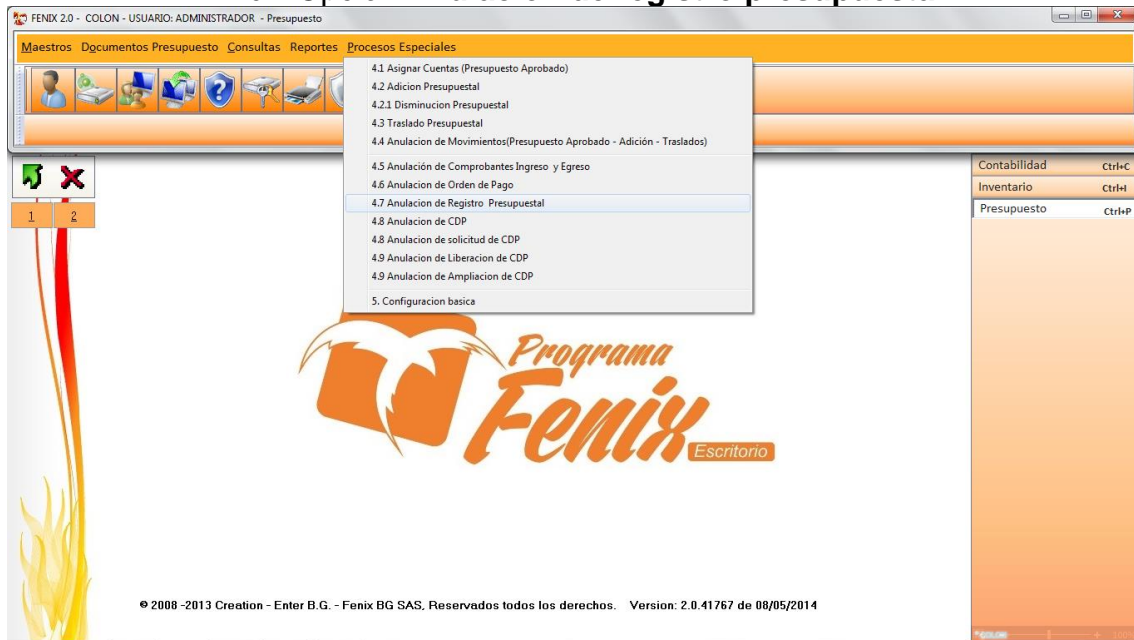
FENIX 2.0 - COLON - USUARIO: ADMINISTRADOR - Presupuesto

Maestros Documentos Presupuesto Consultas Reportes Procesos Especiales

4.1 Asignar Cuentas (Presupuesto Aprobado)
4.2 Adicion Presupuestal
4.2.1 Disminucion Presupuestal
4.3 Traslado Presupuestal
4.4 Anulacion de Movimientos(Presupuesto Aprobado - Adición - Traslados)
4.5 Anulación de Comprobantes Ingreso y Egreso
4.6 Anulacion de Orden de Pago
4.7 Anulacion de Registro Presupuestal
4.8 Anulacion de CDP
4.8 Anulacion de solicitud de CDP
4.9 Anulacion de Liberacion de CDP
4.9 Anulacion de Ampliacion de CDP
5. Configuracion basica

1 2

Contabilidad Ctrl+C
Inventario Ctrl+I
Presupuesto Ctrl+P

Programa
Fenix
Escritorio

© 2008 -2013 Creation - Enter B.G. - Fenix BG SAS, Reservados todos los derechos. Version: 2.0.41767 de 08/05/2014